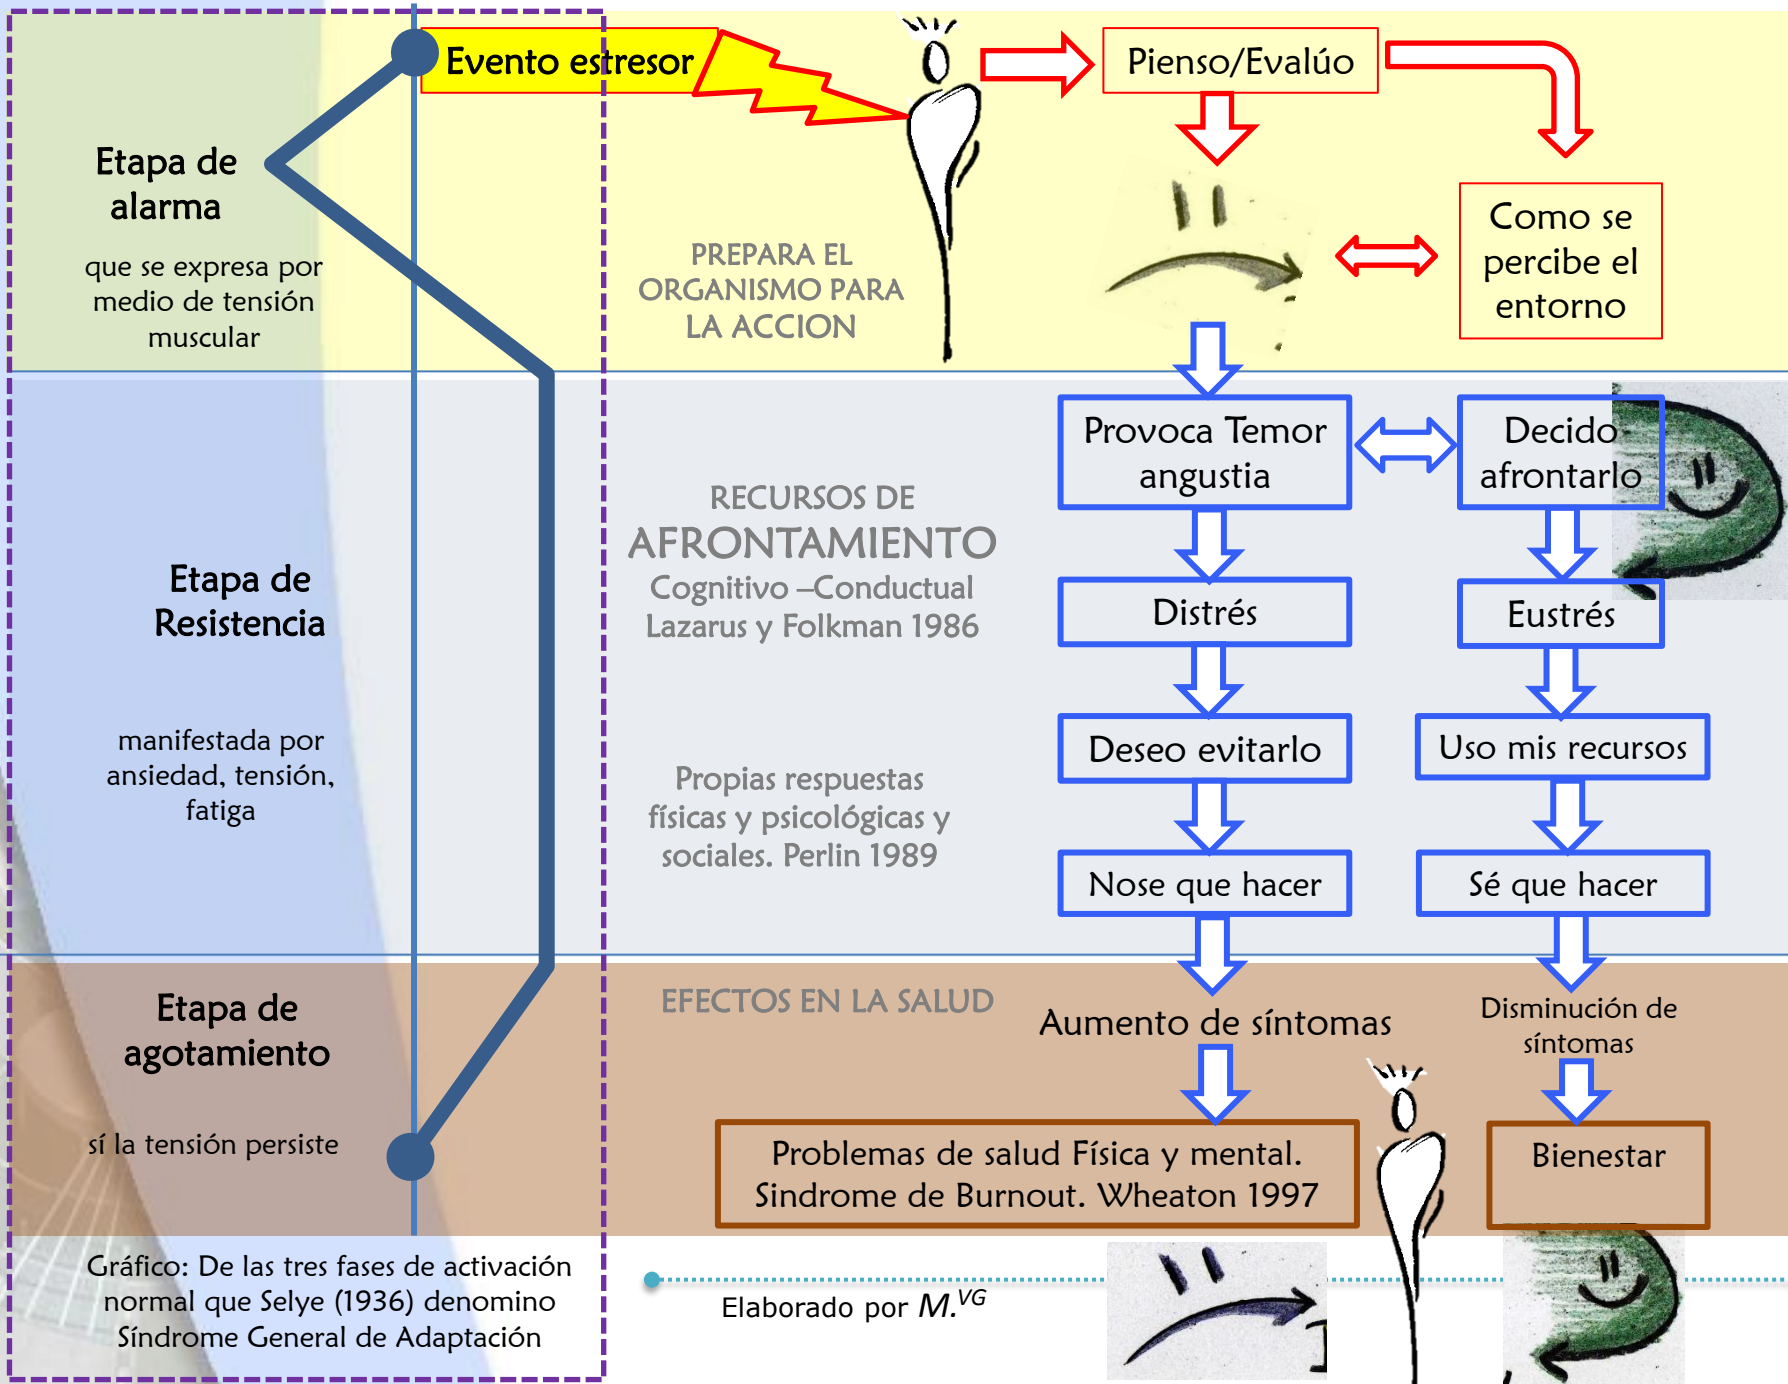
Evento estresor

Pienso/Evalúo

Como se percibe el entorno

PREPARA EL ORGANISMO PARA LA ACCION

Etapa de alarma

que se expresa por medio de tensión muscular

Etapa de Resistencia

manifestada por ansiedad, tensión, fatiga

RECURSOS DE AFRONTAMIENTO Cognitivo –Conductual Lazarus y Folkman 1986

Propias respuestas físicas y psicológicas y sociales. Perlin 1989

Provoca Temor angustia

Decido afrontarlo

Distrés

Eustrés

Deseo evitarlo

Uso mis recursos

Nose que hacer

Sé que hacer

Etapa de agotamiento

sí la tensión persiste

EFECTOS EN LA SALUD

Aumento de síntomas

Disminución de síntomas

Problemas de salud Física y mental. Sindrome de Burnout. Wheaton 1997

Bienestar

Gráfico: De las tres fases de activación normal que Selye (1936) denomino Síndrome General de Adaptación

Elaborado por $M.^{VG}$